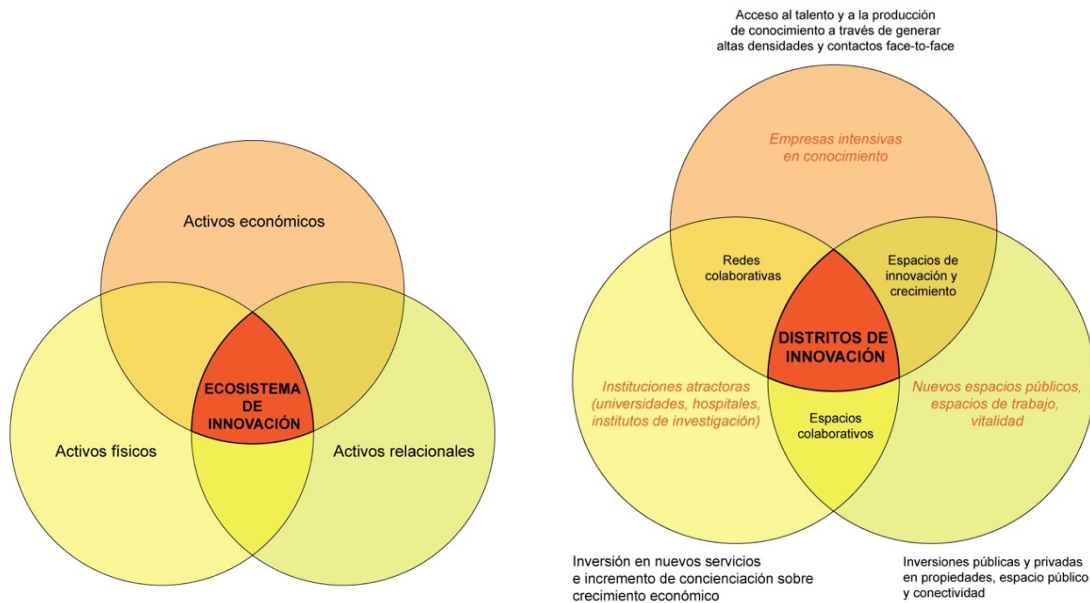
Activos económicos

ECOSISTEMA DE INNOVACIÓN

Activos físicos

Activos relacionales

Acceso al talento y a la producción de conocimiento a través de generar altas densidades y contactos face-to-face

Empresas intensivas en conocimiento

Redes colaborativas

Espacios de innovación y crecimiento

DISTRITOS DE INNOVACIÓN

Instituciones atractoras (universidades, hospitales, institutos de investigación)

Espacios colaborativos

Nuevos espacios públicos, espacios de trabajo, vitalidad

Inversión en nuevos servicios e incremento de concienciación sobre crecimiento económico

Inversiones públicas y privadas en propiedades, espacio público y conectividad